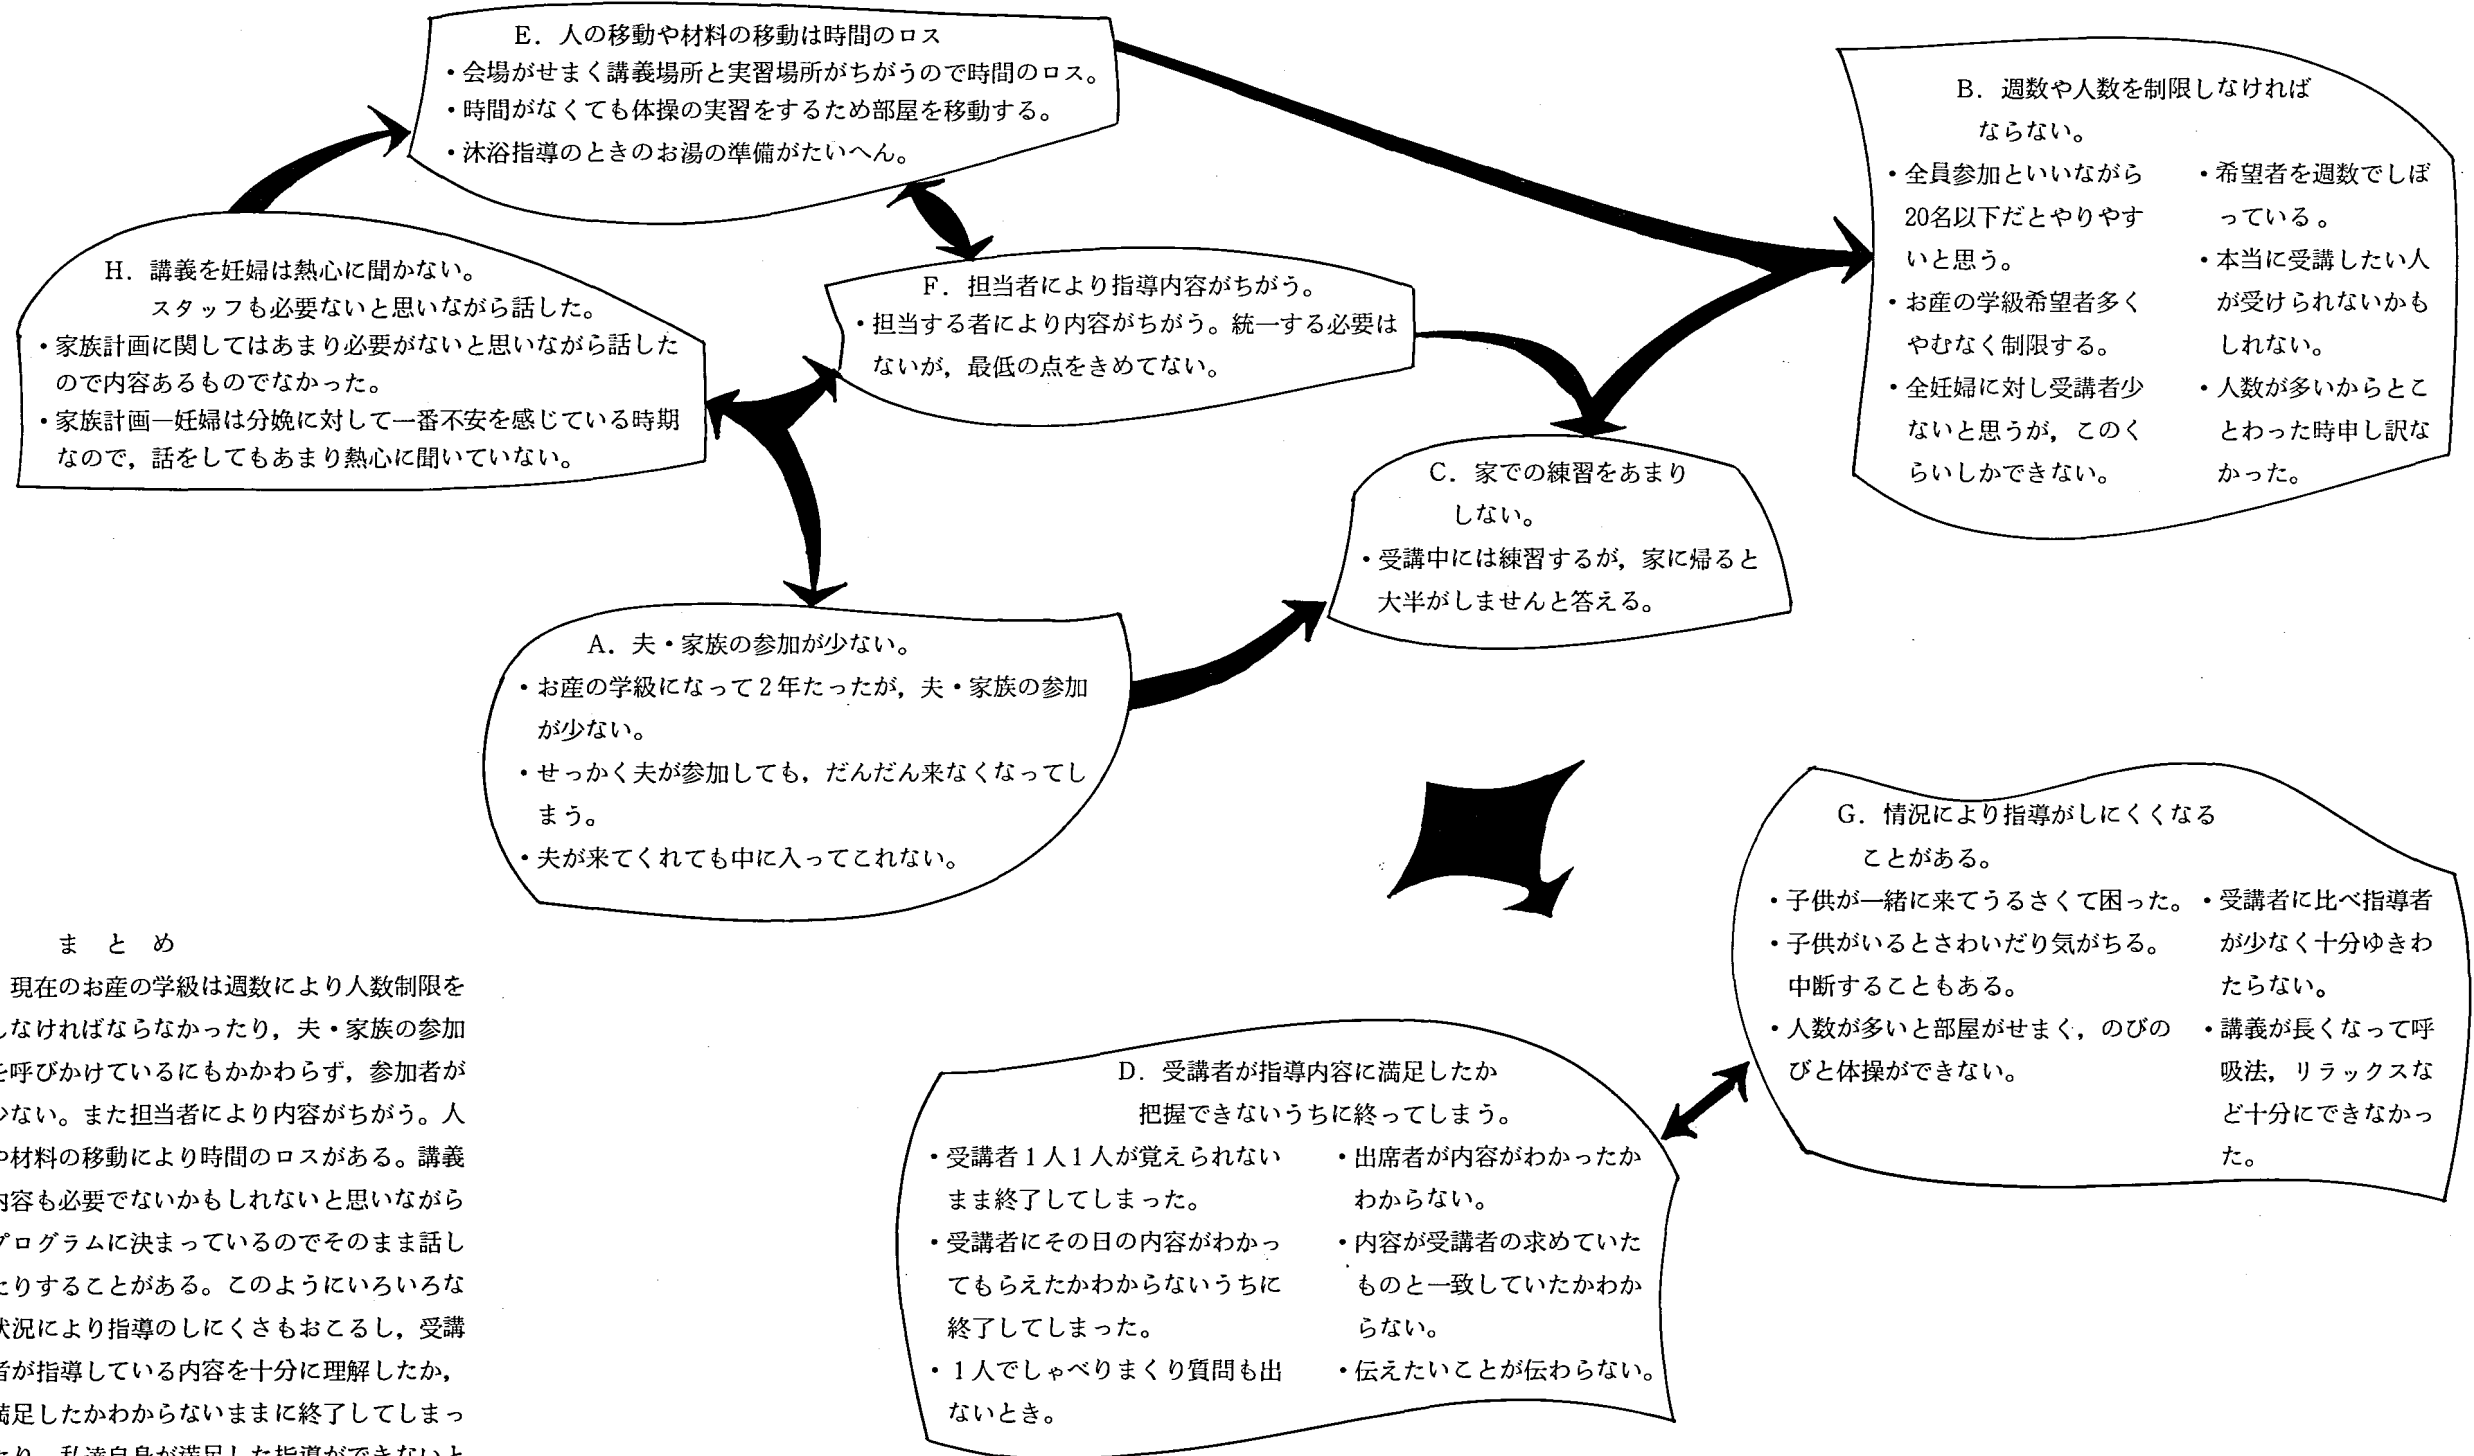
E．人の移動や材料の移動は時間のロス
・会場がせまく講義場所と実習場所がちがうので時間のロス。
・時間がなくても体操の実習をするため部屋を移動する。
・沐浴指導のときのお湯の準備がたいへん。

B．週数や人数を制限しなければならない。
・全員参加といいながら20名以下だとやりやすいと思う。
・お産の学級希望者多くやむなく制限する。
・全妊婦に対し受講者少ないと思うが，このくらいしかできない。
・希望者を週数でしぼっている。
・本当に受講したい人が受けられないかもしれない。
・人数が多いからとことわった時申し訳なかった。

H．講義を妊婦は熱心に聞かない。
スタッフも必要ないと思いながら話した。
・家族計画に関してはあまり必要がないと思いながら話したので内容あるものでなかった。
・家族計画一妊婦は分娩に対して一番不安を感じている時期なので，話をしてもあまり熱心に聞いていない。

F．担当者により指導内容がちがう。
・担当する者により内容がちがう。統一する必要はないが，最低の点をきめてない。

C．家での練習をあまりしない。
・受講中には練習するが，家に帰ると大半がしませんと答える。

A．夫・家族の参加が少ない。
・お産の学級になって２年たったが，夫・家族の参加が少ない。
・せっかく夫が参加しても，だんだん来なくなってしまう。
・夫が来てくれても中に入ってこれない。

G．情況により指導がしにくくなることがある。
・子供が一緒に来てうるさくて困った。
・子供がいるとさわいだり気がちる。中断することもある。
・人数が多いと部屋がせまく，のびのびと体操ができない。
・受講者に比べ指導者が少なく十分ゆきわたらない。
・講義が長くなって呼吸法，リラックスなど十分にできなかった。

まとめ
現在のお産の学級は週数により人数制限をしなければならなかったり，夫・家族の参加を呼びかけているにもかかわらず，参加者が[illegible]ない。また担当者により内容がちがう。人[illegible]材料の移動により時間のロスがある。講義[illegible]容も必要でないかもしれないと思いながら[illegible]ログラムに決まっているのでそのまま話し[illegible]りすることがある。このようにいろいろな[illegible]況により指導のしにくさもおこるし，受講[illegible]が指導している内容を十分に理解したか，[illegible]足したかわからないままに終了してしまっ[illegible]

D．受講者が指導内容に満足したか把握できないうちに終ってしまう。
・受講者１人１人が覚えられないまま終了してしまった。
・受講者にその日の内容がわかってもらえたかわからないうちに終了してしまった。
・１人でしゃべりまくり質問も出ないとき。
・出席者が内容がわかったかわからない。
・内容が受講者の求めていたものと一致していたかわからない。
・伝えたいことが伝わらない。